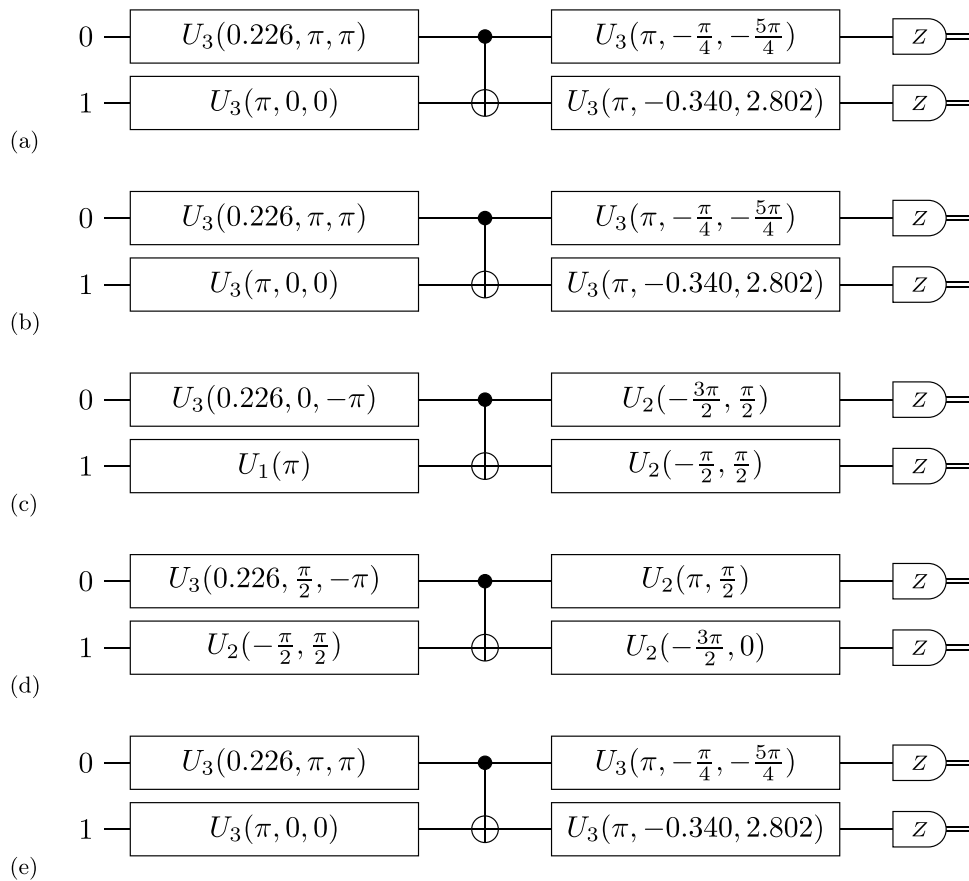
0 $U_3(0.226, \pi, \pi)$ $U_3(\pi, -\frac{\pi}{4}, -\frac{5\pi}{4})$ $Z$
1 $U_3(\pi, 0, 0)$ $U_3(\pi, -0.340, 2.802)$ $Z$
(a)

0 $U_3(0.226, \pi, \pi)$ $U_3(\pi, -\frac{\pi}{4}, -\frac{5\pi}{4})$ $Z$
1 $U_3(\pi, 0, 0)$ $U_3(\pi, -0.340, 2.802)$ $Z$
(b)

0 $U_3(0.226, 0, -\pi)$ $U_2(-\frac{3\pi}{2}, \frac{\pi}{2})$ $Z$
1 $U_1(\pi)$ $U_2(-\frac{\pi}{2}, \frac{\pi}{2})$ $Z$
(c)

0 $U_3(0.226, \frac{\pi}{2}, -\pi)$ $U_2(\pi, \frac{\pi}{2})$ $Z$
1 $U_2(-\frac{\pi}{2}, \frac{\pi}{2})$ $U_2(-\frac{3\pi}{2}, 0)$ $Z$
(d)

0 $U_3(0.226, \pi, \pi)$ $U_3(\pi, -\frac{\pi}{4}, -\frac{5\pi}{4})$ $Z$
1 $U_3(\pi, 0, 0)$ $U_3(\pi, -0.340, 2.802)$ $Z$
(e)